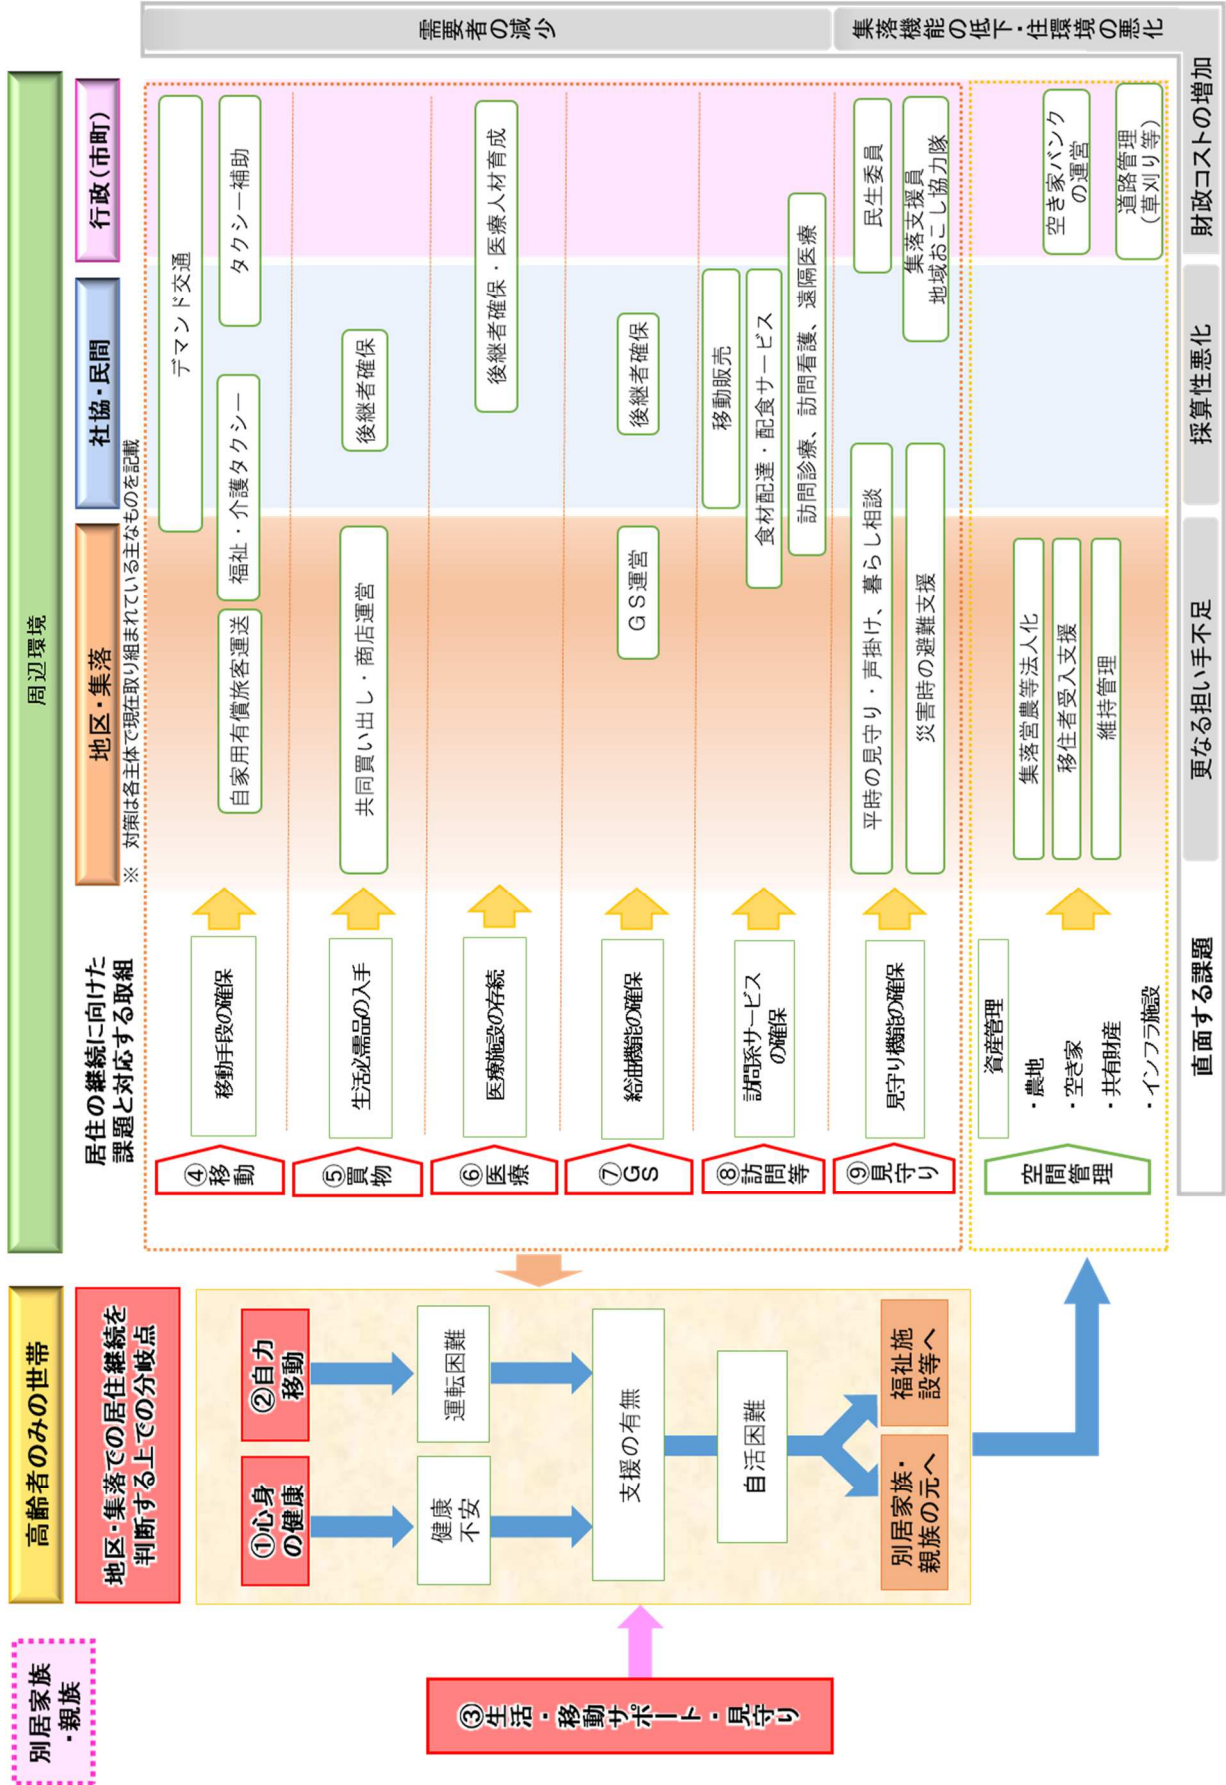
周辺環境

需要者の減少

集落機能の低下・住環境の悪化

財政コストの増加

採算性悪化

更なる担い手不足

直面する課題

行政（市町）

社協・民間

地区・集落

※ 対策は各主体で現在取り組まれている主なものを記載

居住の継続に向けた課題と対応する取組

④移動

移動手段の確保

自家用有償旅客運送

福祉・介護タクシー

デマンド交通

タクシー補助

⑤買物

生活必需品の入手

共同買い出し・商店運営

後継者確保

⑥医療

医療施設の存続

後継者確保・医療人材育成

⑦GS

給油機能の確保

GS運営

後継者確保

⑧訪問等

訪問系サービスの確保

移動販売

食材配達・配食サービス

訪問診療、訪問看護、遠隔医療

⑨見守り

見守り機能の確保

平時の見守り・声掛け、暮らし相談

災害時の避難支援

民生委員

集落支援員
地域おこし協力隊

空間管理

資産管理

・農地
・空き家
・共有財産
・インフラ施設

集落営農等法人化

移住者受入支援

維持管理

空き家バンクの運営

道路管理（草刈り等）

高齢者のみの世帯

地区・集落での居住継続を判断する上での分岐点

①心身の健康

②自力移動

健康不安

運転困難

支援の有無

自活困難

別居家族・親族の元へ

福祉施設等へ

別居家族・親族

③生活・移動サポート・見守り